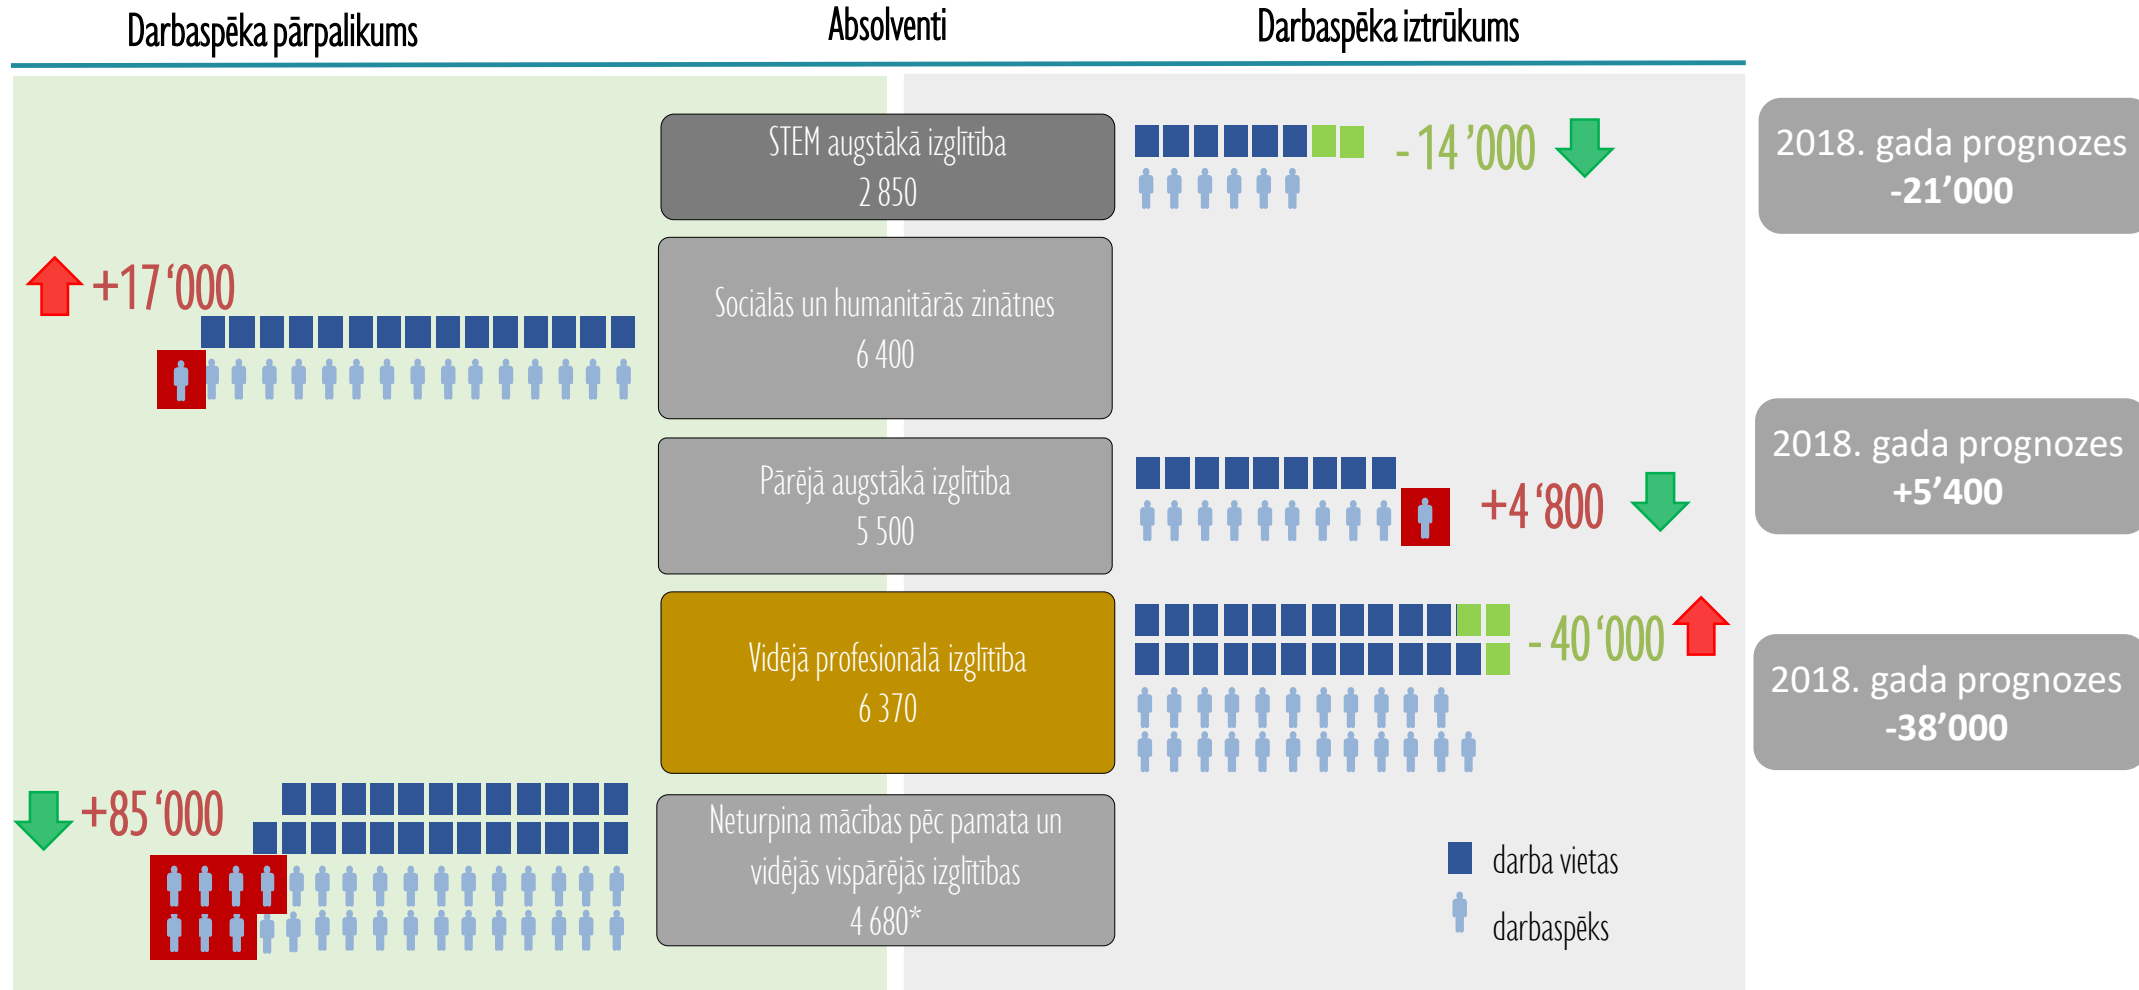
Darbaspēka pārpalikums

Absolventi

Darbaspēka iztrūkums

STEM augstākā izglītība
2 850

- 14 ’000

2018. gada prognozes
-21’000

+17 ‘000

Sociālās un humanitārās zinātnes
6 400

Pārējā augstākā izglītība
5 500

+4 ‘800

2018. gada prognozes
+5’400

Vidējā profesionālā izglītība
6 370

- 40 ‘000

2018. gada prognozes
-38’000

+85 ‘000

Neturpina mācības pēc pamata un vidējās vispārējās izglītības
4 680*

darba vietas

darbaspēks